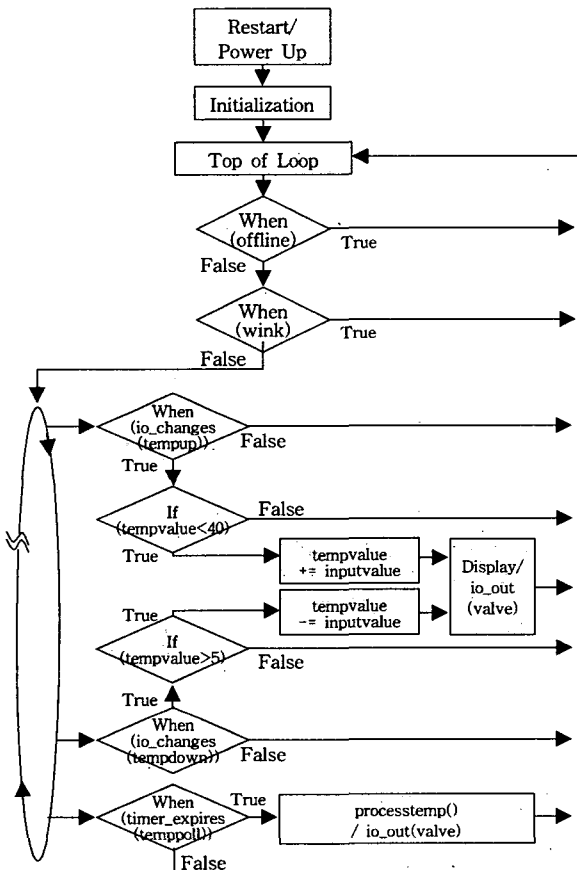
Restart/
Power Up

Initialization

Top of Loop

When
(offline)

True

False

When
(wink)

True

False

When
(io_changes
(tempup))

False

True

If
(tempvalue<40)

False

True

tempvalue
+= inputvalue

Display/
io_out
(valve)

True

tempvalue
-= inputvalue

If
(tempvalue>5)

False

True

When
(io_changes
(tempdown))

False

When
(timer_expires
(temppoll))

True

processtemp()
/ io_out(valve)

False